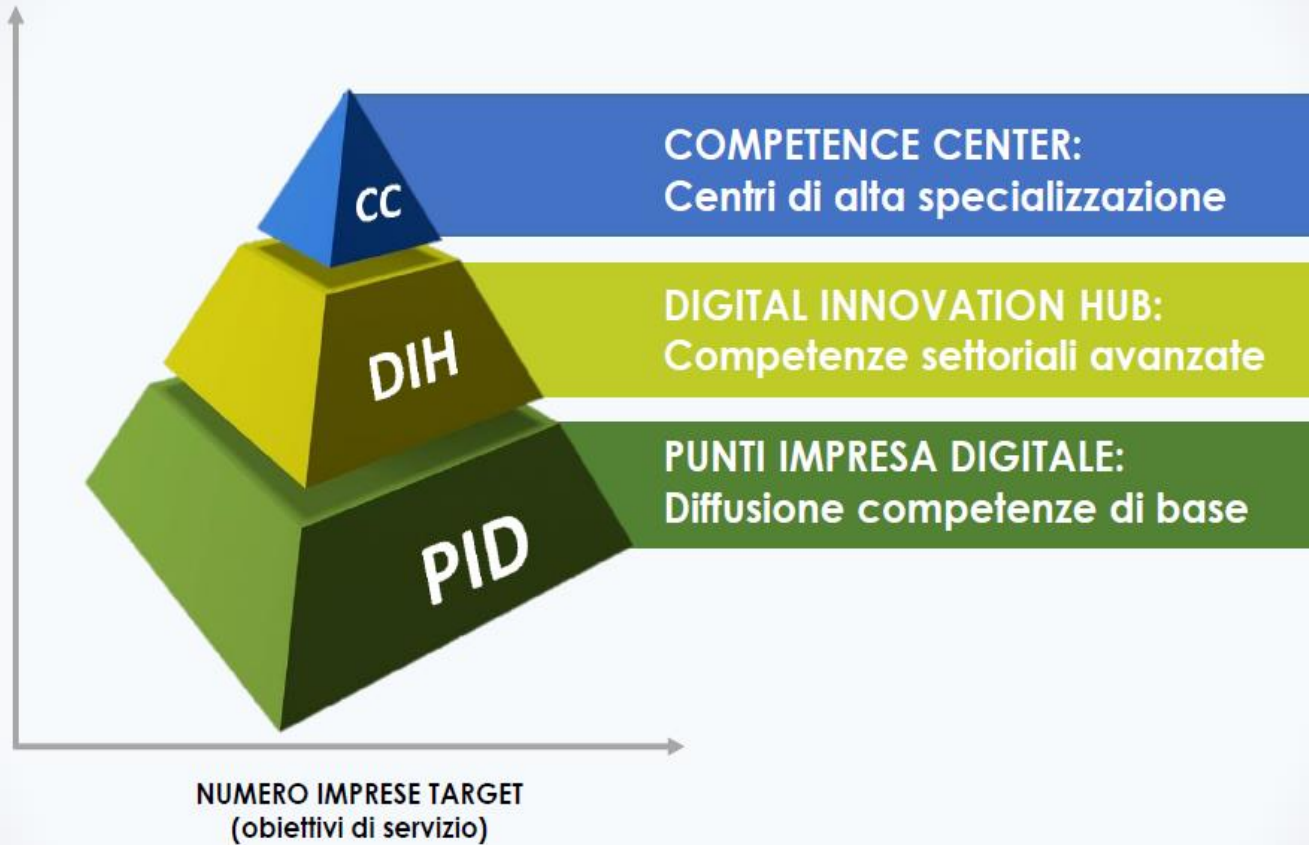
CC

COMPETENCE CENTER:
Centri di alta specializzazione

DIH

DIGITAL INNOVATION HUB:
Competenze settoriali avanzate

PID

PUNTI IMPRESA DIGITALE:
Diffusione competenze di base

NUMERO IMPRESE TARGET
(obiettivi di servizio)